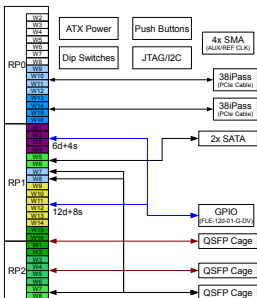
W2
W3
W4
W5
W6
W7
W8
RP0
W9
W10
W11
W12
W13
W14
W15
W16
ATX Power
Push Buttons
4x SMA
(AUX/REF CLK)
Dip Switches
JTAG/I2C
38iPass
(PCIe Cable)
38iPass
(PCIe Cable)
W1
W2
W3
W4
W5
W6
W7
W8
W9
W10
W11
W12
W13
W14
W15
W16
RP1
6d+4s
2x SATA
12d+8s
GPIO
(FLE-120-01-G-DV)
W1
W2
W3
W4
W5
W6
W7
W8
RP2
QSFP Cage
QSFP Cage
QSFP Cage